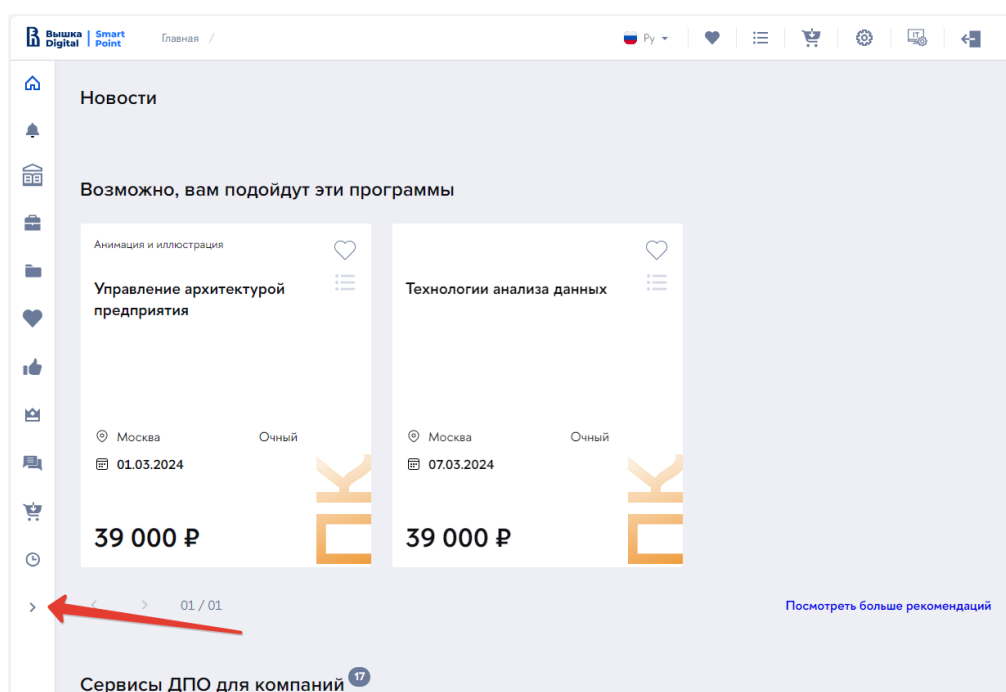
Вышка Digital | Smart Point

Главная /

Ру

Новости

Возможно, вам подойдут эти программы

Анимация и иллюстрация

Управление архитектурой предприятия

Москва Очный

01.03.2024

39 000 ₽

Технологии анализа данных

Москва Очный

07.03.2024

39 000 ₽

01 / 01

Посмотреть больше рекомендаций

Сервисы ДПО для компаний 17